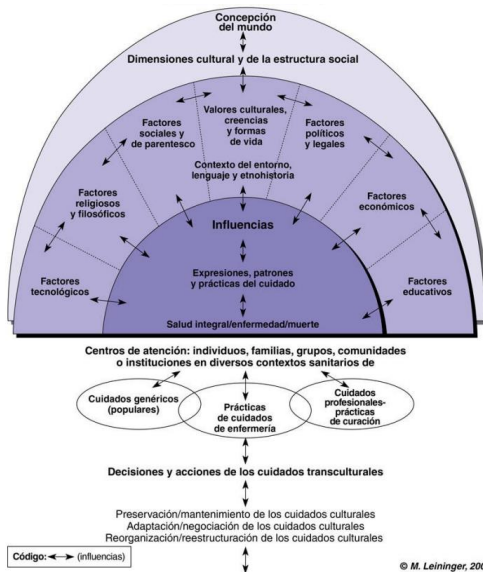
Concepción del mundo

Dimensiones cultural y de la estructura social

Valores culturales, creencias y formas de vida

Factores sociales y de parentesco

Factores políticos y legales

Contexto del entorno, lenguaje y etnohistoria

Factores religiosos y filosóficos

Factores económicos

Influencias

Factores tecnológicos

Expresiones, patrones y prácticas del cuidado

Factores educativos

Salud integral/enfermedad/muerte

Centros de atención: individuos, familias, grupos, comunidades o instituciones en diversos contextos sanitarios de

Cuidados genéricos (populares)

Prácticas de cuidados de enfermería

Cuidados profesionales-prácticas de curación

Decisiones y acciones de los cuidados transculturales

Preservación/mantenimiento de los cuidados culturales
Adaptación/negociación de los cuidados culturales
Reorganización/reestructuración de los cuidados culturales

Código: (influencias)

© M. Leininger, 200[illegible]